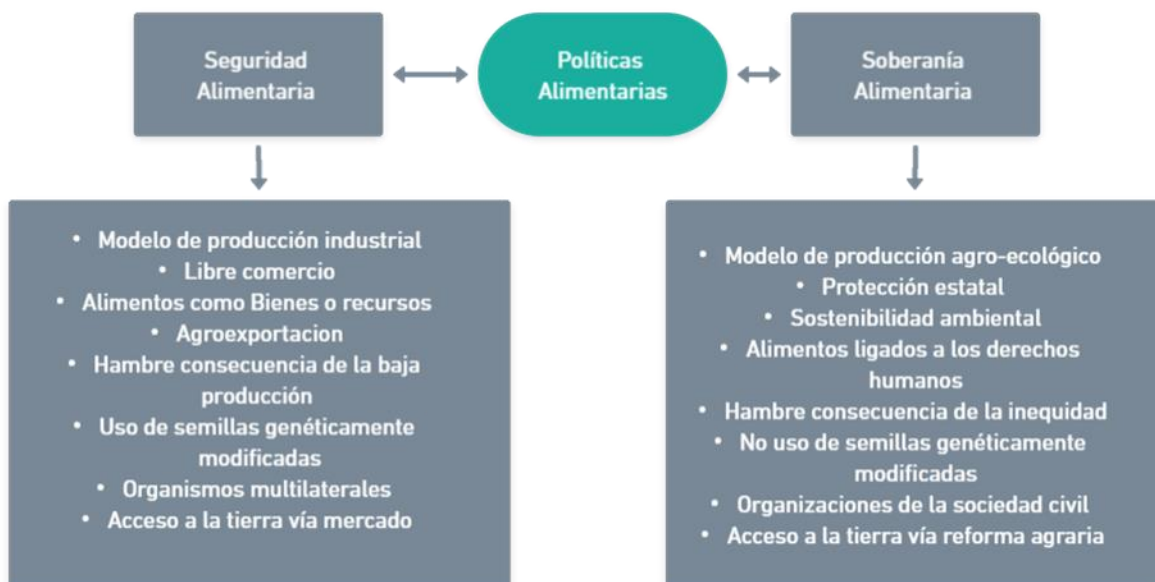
Seguridad Alimentaria

Políticas Alimentarias

Soberanía Alimentaria

• Modelo de producción industrial
• Libre comercio
• Alimentos como Bienes o recursos
• Agroexportacion
• Hambre consecuencia de la baja producción
• Uso de semillas genéticamente modificadas
• Organismos multilaterales
• Acceso a la tierra vía mercado

• Modelo de producción agro-ecológico
• Protección estatal
• Sostenibilidad ambiental
• Alimentos ligados a los derechos humanos
• Hambre consecuencia de la inequidad
• No uso de semillas genéticamente modificadas
• Organizaciones de la sociedad civil
• Acceso a la tierra vía reforma agraria